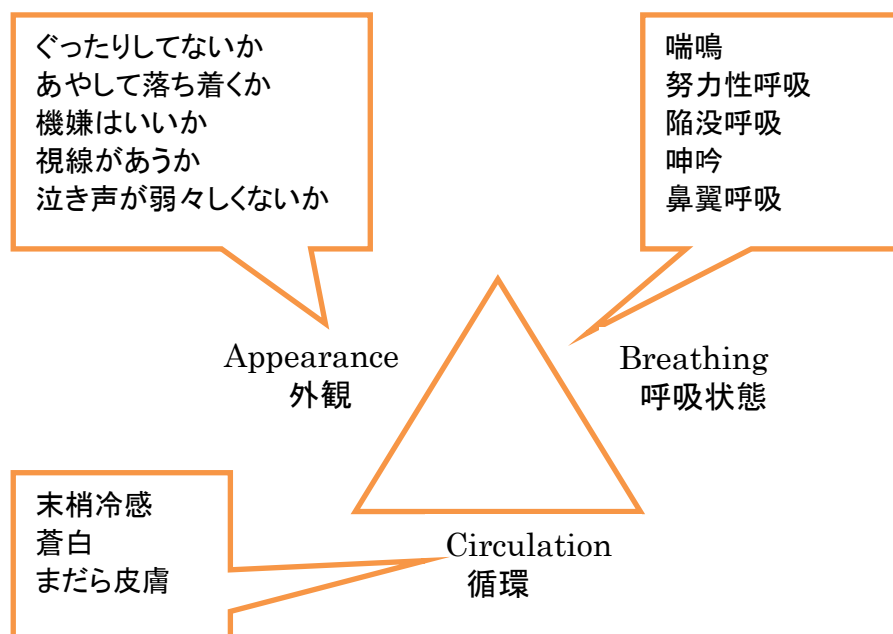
ぐったりしてないか
あやして落ち着くか
機嫌はいいか
視線があうか
泣き声が弱々しくないか

喘鳴
努力性呼吸
陥没呼吸
呻吟
鼻翼呼吸

Appearance
外観

Breathing
呼吸状態

末梢冷感
蒼白
まだら皮膚

Circulation
循環